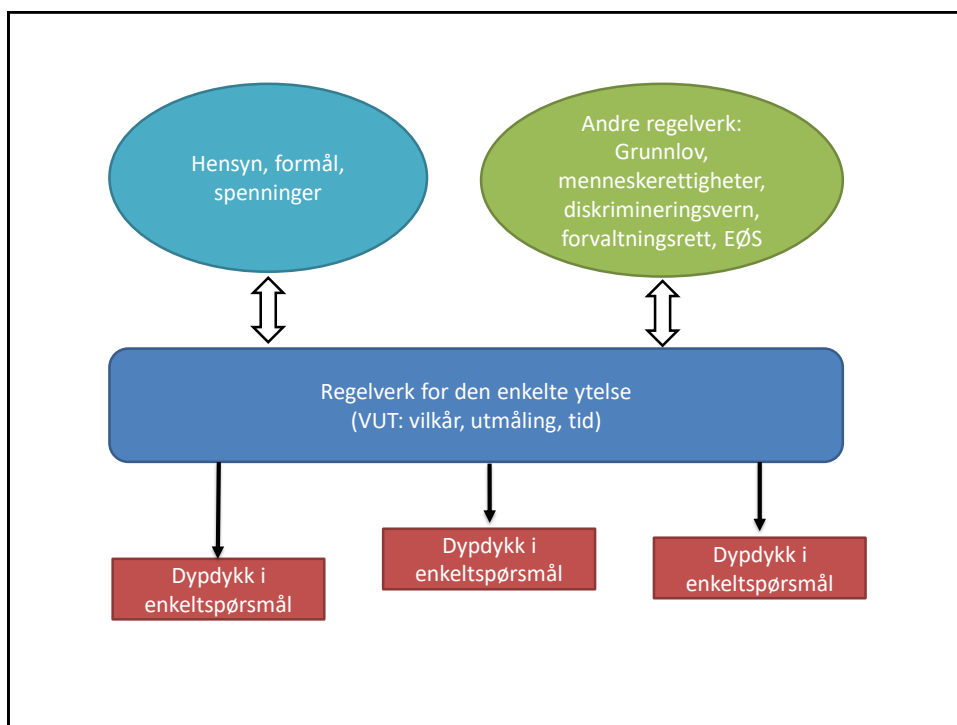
Hensyn, formål, spenninger

Andre regelverk: Grunnlov, menneskerettigheter, diskrimineringsvern, forvaltningsrett, EØS

Regelverk for den enkelte ytelse
(VUT: vilkår, utmåling, tid)

Dypdykk i enkeltspørsmål

Dypdykk i enkeltspørsmål

Dypdykk i enkeltspørsmål